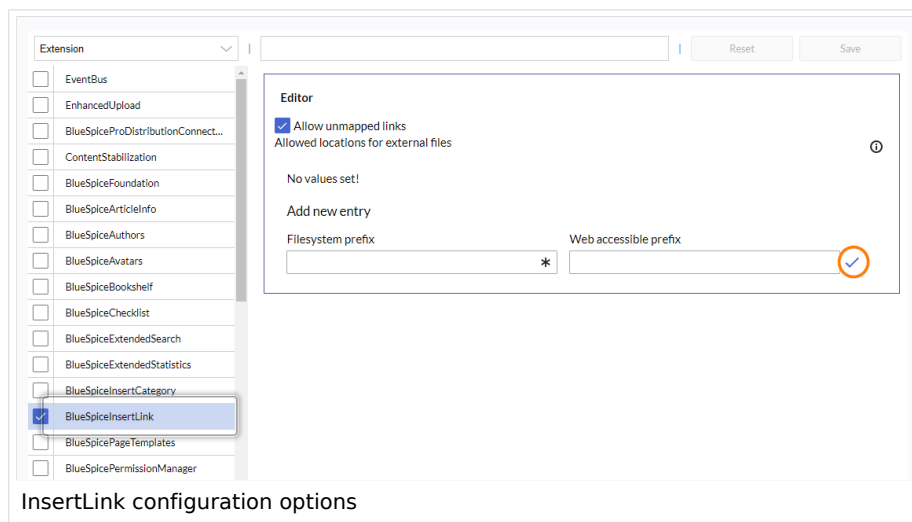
Extension

Reset

Save

EventBus

EnhancedUpload

BlueSpiceProDistributionConnect...

ContentStabilization

BlueSpiceFoundation

BlueSpiceArticleInfo

BlueSpiceAuthors

BlueSpiceAvatars

BlueSpiceBookshelf

BlueSpiceChecklist

BlueSpiceExtendedSearch

BlueSpiceExtendedStatistics

BlueSpiceInsertCategory

BlueSpiceInsertLink

BlueSpicePageTemplates

BlueSpicePermissionManager

Editor

Allow unmapped links

Allowed locations for external files

No values set!

Add new entry

Filesystem prefix

Web accessible prefix

InsertLink configuration options